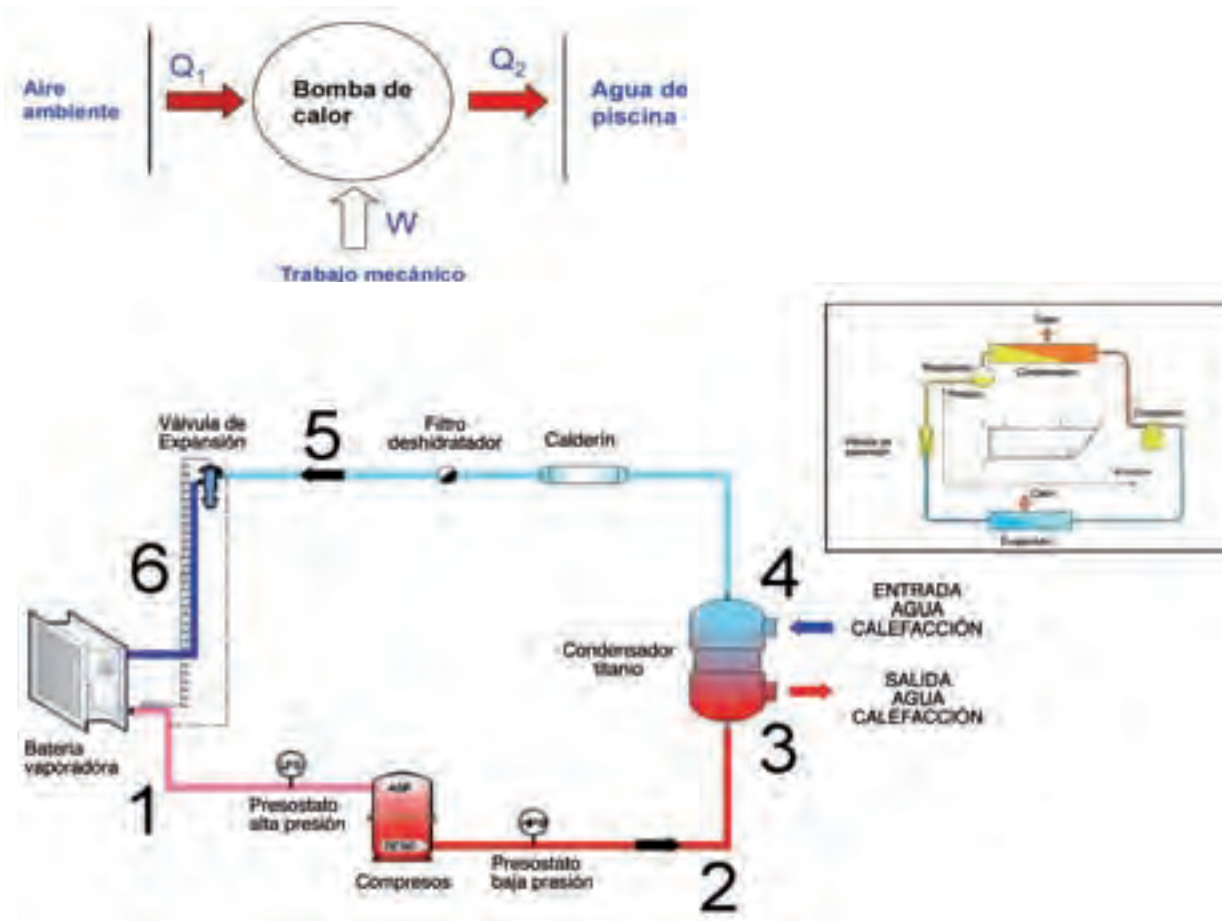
Aire ambiente

$Q_1$

Bomba de calor

$Q_2$

Agua de piscina

W

Trabajo mecánico

Válvula de Expansión

5

Filtro deshidratador

Calderín

6

4

ENTRADA AGUA CALEFACCIÓN

Condensador titanio

SALIDA AGUA CALEFACCIÓN

Bateria vaporadora

3

1

Presostato alta presión

ASP

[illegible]

Compresos

Presostato baja presión

2

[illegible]